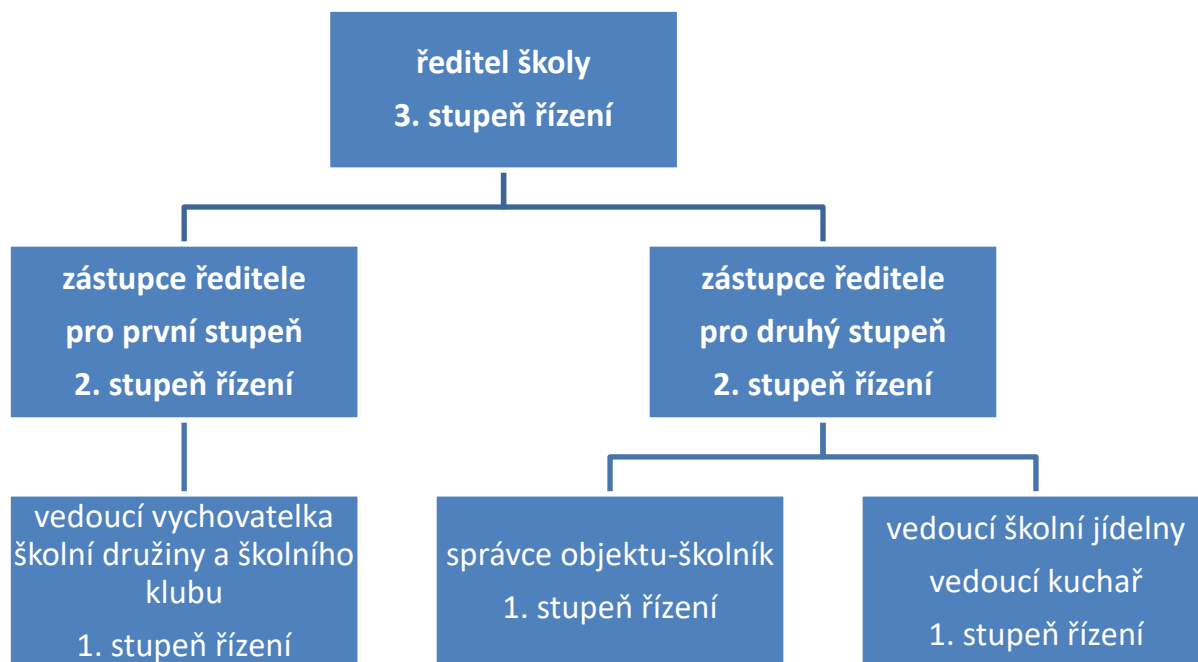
ředitel školy
3. stupeň řízení

zástupce ředitele
pro první stupeň
2. stupeň řízení

zástupce ředitele
pro druhý stupeň
2. stupeň řízení

vedoucí vychovatelka školní družiny a školního klubu
1. stupeň řízení

správce objektu-školník
1. stupeň řízení

vedoucí školní jídelny
vedoucí kuchař
1. stupeň řízení